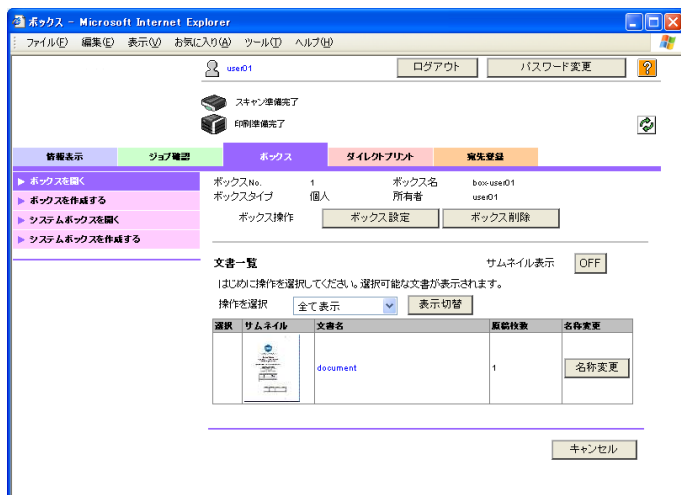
ボックス - Microsoft Internet Explorer

ファイル(F) 編集(E) 表示(V) お気に入り(A) ツール(T) ヘルプ(H)

user01

ログアウト

パスワード変更

?

スキャン準備完了

印刷準備完了

情報表示 | ジョブ確認 | ボックス | ダイレクトプリント | 宛先登録

▶ ボックスを開く
▶ ボックスを作成する
▶ システムボックスを開く
▶ システムボックスを作成する

ボックスNo. 1 ボックス名 box-user01
ボックスタイプ 個人 所有者 user01

ボックス操作 ボックス設定 ボックス削除

文書一覧 サムネイル表示 OFF

はじめに操作を選択してください。選択可能な文書が表示されます。

操作を選択 全て表示 表示切替

| 選択 | サムネイル | 文書名 | 原稿枚数 | 名称変更 |
|---|---|---|---|---|
| | | document | 1 | 名称変更 |

キャンセル